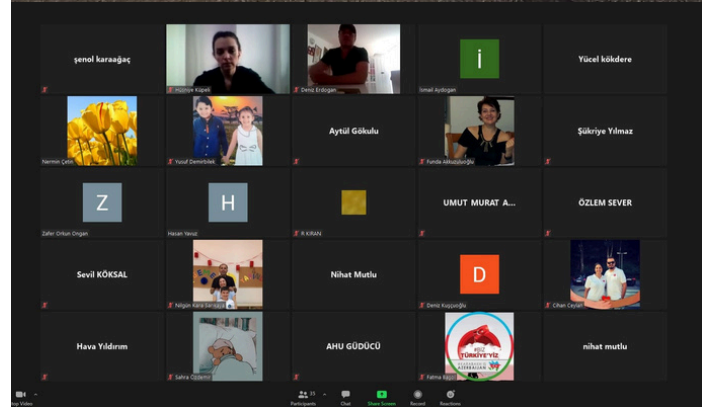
şenol karaağaç

Hüsniye Küpeli

Deniz Erdoğan

İ

İsmail Aydoğan

Yücel kökdere

Nermin Çetin

Yusuf Demirbilek

Aytül Gökulu

Funda Akbulutoğlu

Şükriye Yılmaz

Z

Zafer Orkun Organ

H

Hasan Yavuz

K KIRAN

UMUT MURAT A...

ÖZLEM SEVER

Sevil KÖKSAL

Nilgün Kara Sarıkaya

Nihat Mutlu

D

Deniz Kuşçuoğlu

Cihan Ceylan

Hava Yıldırım

Sahra Özdemir

AHU GÜDÜCÜ

BİZ TÜRKİYE'YİZ AZERBAYCAN

Fatma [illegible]

nihat mutlu

Stop Video

Participants 33

Chat

Share Screen

Record

Reactions